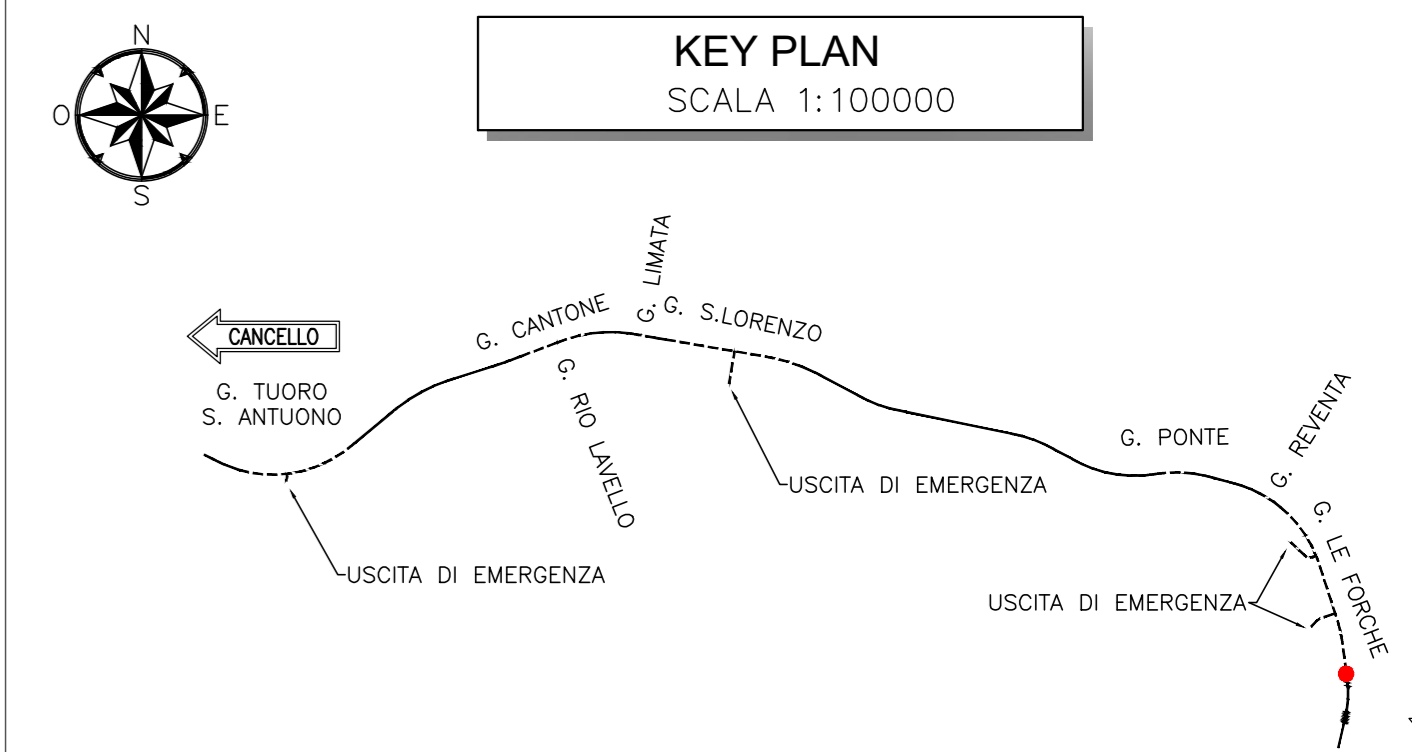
N
O
E
S

KEY PLAN
SCALA 1:100000

CANCELLO

G. TUORO
S. ANTUONO

G. CANTONE

G. LIMATA

G. S.LORENZO

G. RIO LAVELLO

USCITA DI EMERGENZA

USCITA DI EMERGENZA

G. PONTE

G. REVENTA

G. LE FORCHE

USCITA DI EMERGENZA